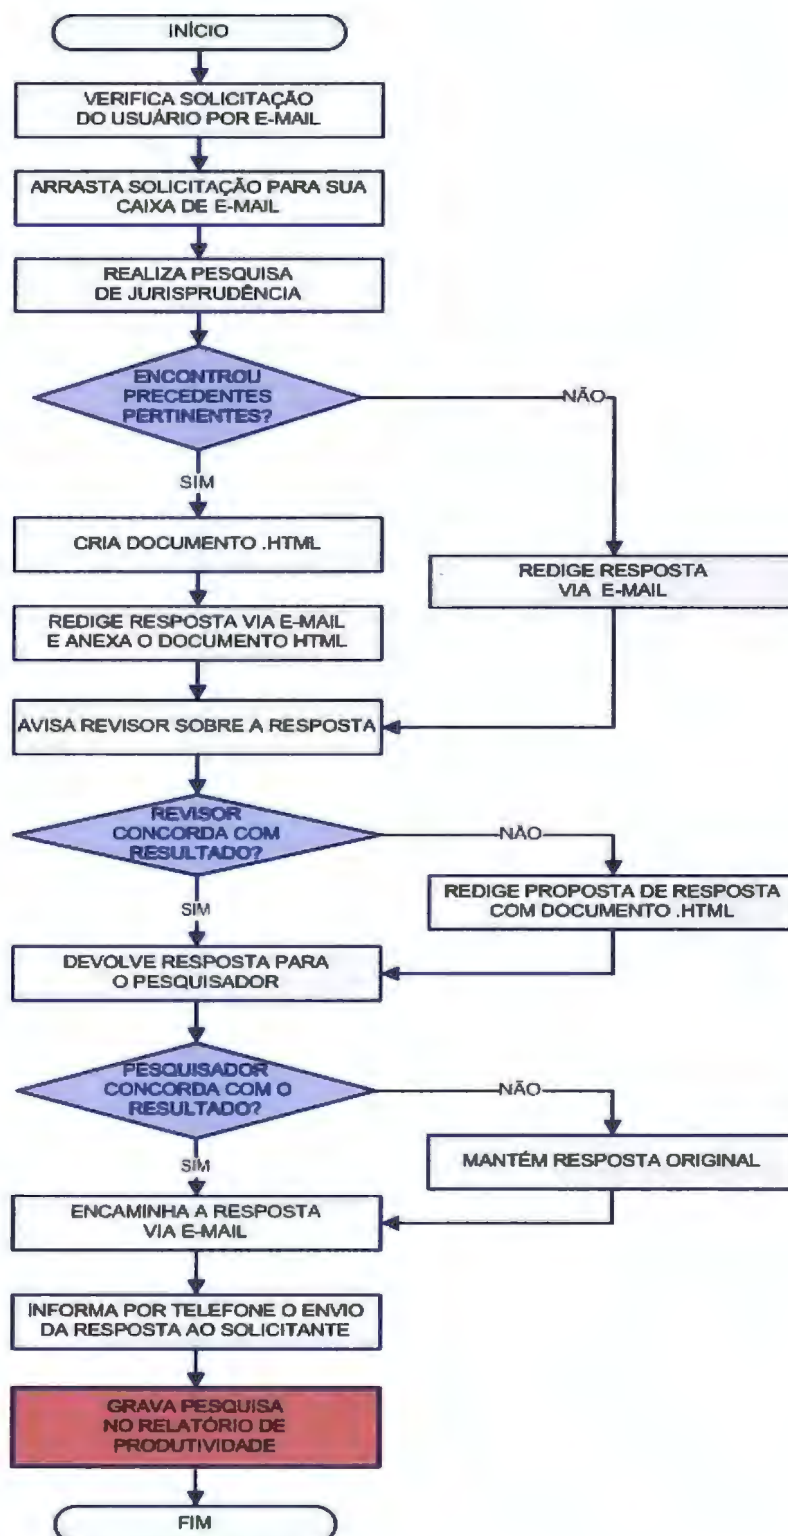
INÍCIO

VERIFICA SOLICITAÇÃO DO USUÁRIO POR E-MAIL

ARRASTA SOLICITAÇÃO PARA SUA CAIXA DE E-MAIL

REALIZA PESQUISA DE JURISPRUDÊNCIA

ENCONTROU PRECEDENTES PERTINENTES?

NÃO

SIM

CRIA DOCUMENTO .HTML

REDIGE RESPOSTA VIA E-MAIL

REDIGE RESPOSTA VIA E-MAIL E ANEXA O DOCUMENTO HTML

AVISA REVISOR SOBRE A RESPOSTA

REVISOR CONCORDA COM RESULTADO?

NÃO

REDIGE PROPOSTA DE RESPOSTA COM DOCUMENTO .HTML

SIM

DEVOLVE RESPOSTA PARA O PESQUISADOR

PESQUISADOR CONCORDA COM O RESULTADO?

NÃO

MANTÉM RESPOSTA ORIGINAL

SIM

ENCAMINHA A RESPOSTA VIA E-MAIL

INFORMA POR TELEFONE O ENVIO DA RESPOSTA AO SOLICITANTE

GRAVA PESQUISA NO RELATÓRIO DE PRODUTIVIDADE

FIM